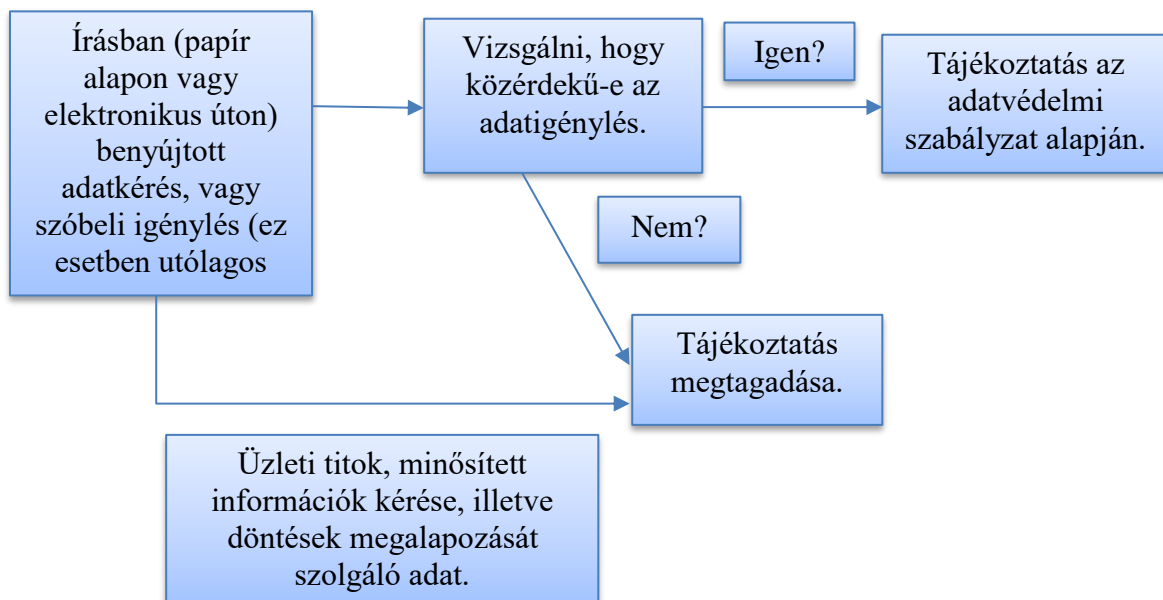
Írásban (papír alapon vagy elektronikus úton) benyújtott adatkérés, vagy szóbeli igénylés (ez esetben utólagos

Vizsgálni, hogy közérdekű-e az adatigénylés.

Igen?

Tájékoztatás az adatvédelmi szabályzat alapján.

Nem?

Tájékoztatás megtagadása.

Üzleti titok, minősített információk kérése, illetve döntések megalapozását szolgáló adat.